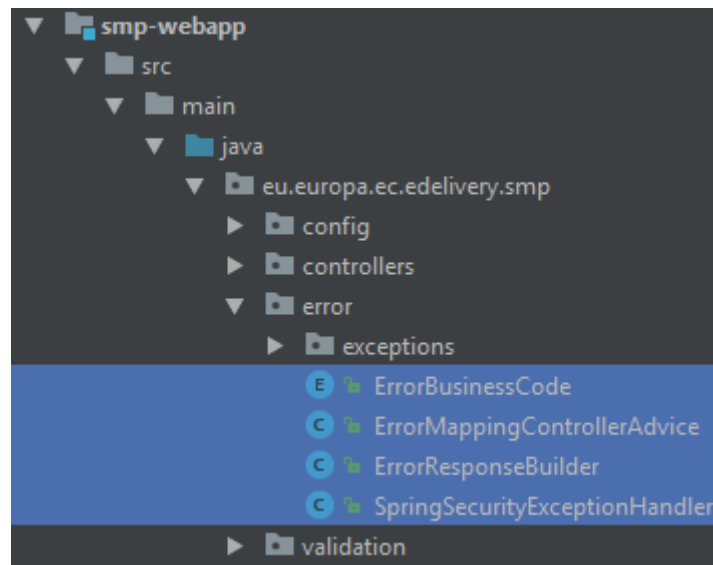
smp-webapp
src
main
java
eu.europa.ec.edelivery.smp
config
controllers
error
exceptions
E ErrorBusinessCode
C ErrorMappingControllerAdvice
C ErrorResponseBuilder
C SpringSecurityExceptionHandler
validation